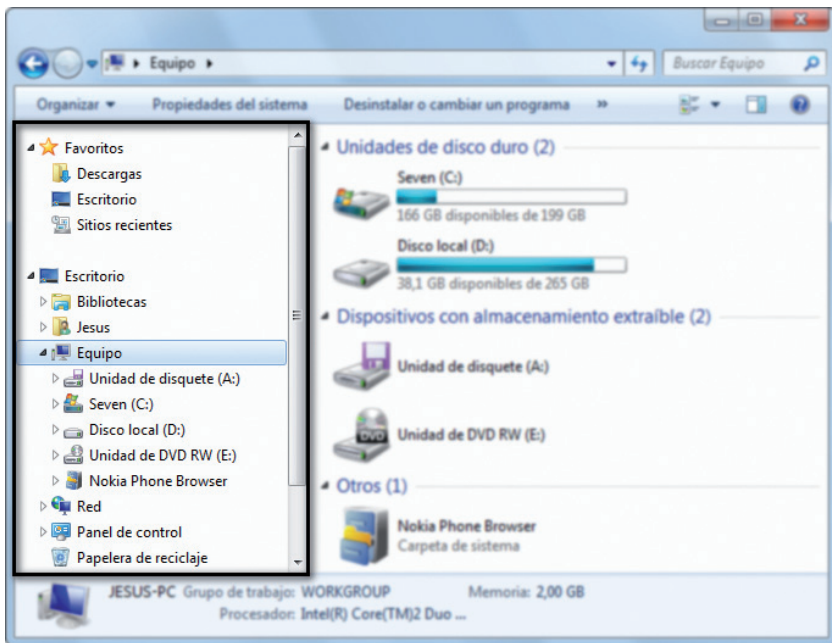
Equipo ▸

Buscar Equipo

Organizar ▾ Propiedades del sistema Desinstalar o cambiar un programa »

Favoritos
Descargas
Escritorio
Sitios recientes

Escritorio
Bibliotecas
Jesus
Equipo
Unidad de disquete (A:)
Seven (C:)
Disco local (D:)
Unidad de DVD RW (E:)
Nokia Phone Browser
Red
Panel de control
Papelera de reciclaje

Unidades de disco duro (2)

Seven (C:)
166 GB disponibles de 199 GB

Disco local (D:)
38,1 GB disponibles de 265 GB

Dispositivos con almacenamiento extraíble (2)

Unidad de disquete (A:)

Unidad de DVD RW (E:)

Otros (1)

Nokia Phone Browser
Carpeta de sistema

JESUS-PC Grupo de trabajo: WORKGROUP Memoria: 2,00 GB
Procesador: Intel(R) Core(TM)2 Duo ...